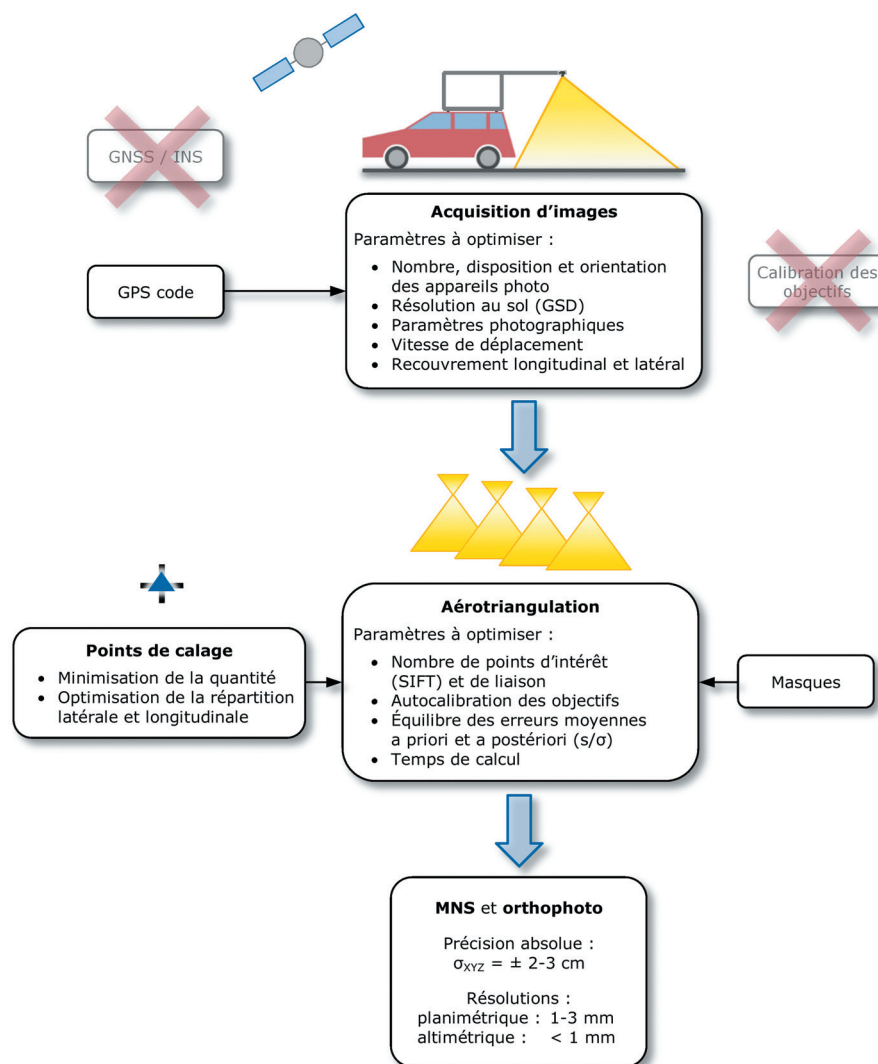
GNSS / INS

Acquisition d'images

Paramètres à optimiser :

- Nombre, disposition et orientation des appareils photo
- Résolution au sol (GSD)
- Paramètres photographiques
- Vitesse de déplacement
- Recouvrement longitudinal et latéral

GPS code

Calibration des objectifs

Points de calage

- Minimisation de la quantité
- Optimisation de la répartition latérale et longitudinale

Aérotriangulation

Paramètres à optimiser :

- Nombre de points d'intérêt (SIFT) et de liaison
- Autocalibration des objectifs
- Équilibre des erreurs moyennes a priori et a postériori (s/σ)
- Temps de calcul

Masques

MNS et orthophoto

Précision absolue :
$\sigma_{XYZ} = \pm$ 2-3 cm

Résolutions :
planimétrique : 1-3 mm
altimétrique : < 1 mm